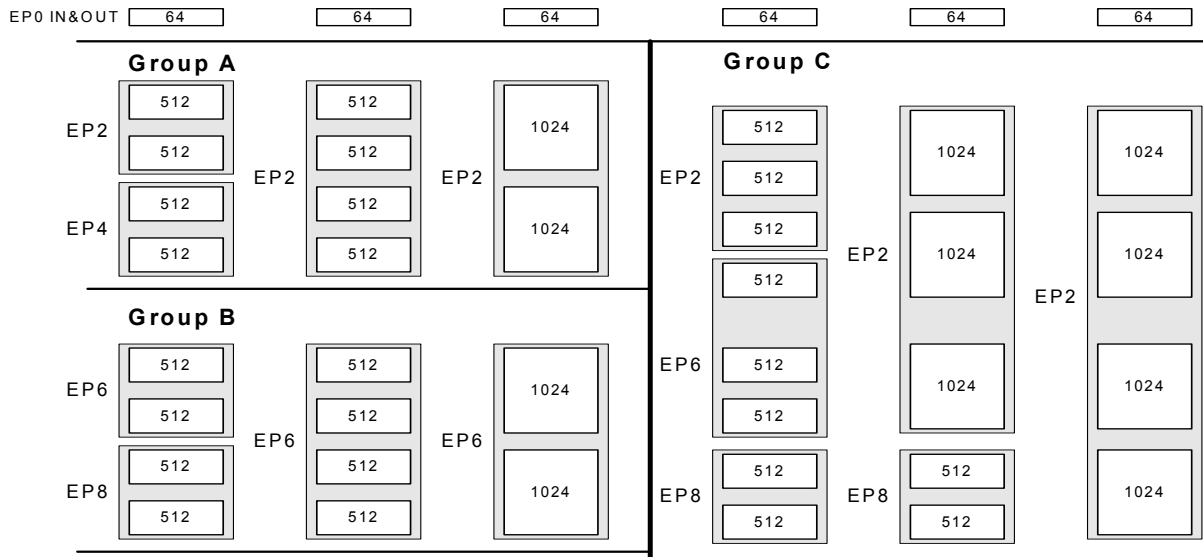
EP0 IN&OUT 64 64 64 64 64 64

Group A

EP2
512
512

EP4
512
512

EP2
512
512
512
512

EP2
1024
1024

Group B

EP6
512
512

EP8
512
512

EP6
512
512
512
512

EP6
1024
1024

Group C

EP2
512
512
512

EP6
512
512
512

EP8
512
512

EP2
1024
1024
1024

EP8
512
512

EP2
1024
1024
1024
1024